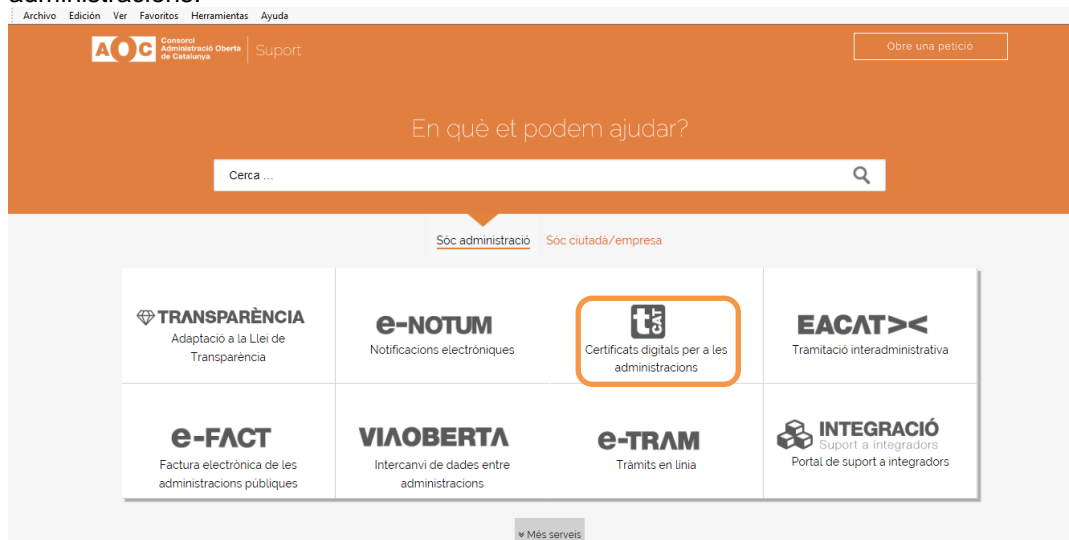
administraciones.

Archivo Edición Ver Favoritos Herramientas Ayuda

AOC Consorci Administració Oberta de Catalunya | Suport

Obre una petició

En què et podem ajudar?

Cerca ...

Sóc administració Sóc ciutadà/empresa

TRANSPARÈNCIA
Adaptació a la Llei de Transparència

e-NOTUM
Notificacions electròniques

T CAT
Certificats digitals per a les administracions

EACAT
Tramitació interadministrativa

e-FACT
Factura electrònica de les administracions públiques

VIAOBERTA
Intercanvi de dades entre administracions

e-TRAM
Tràmits en línia

INTEGRACIÓ
Suport a integradors
Portal de suport a integradors

» Més serveis